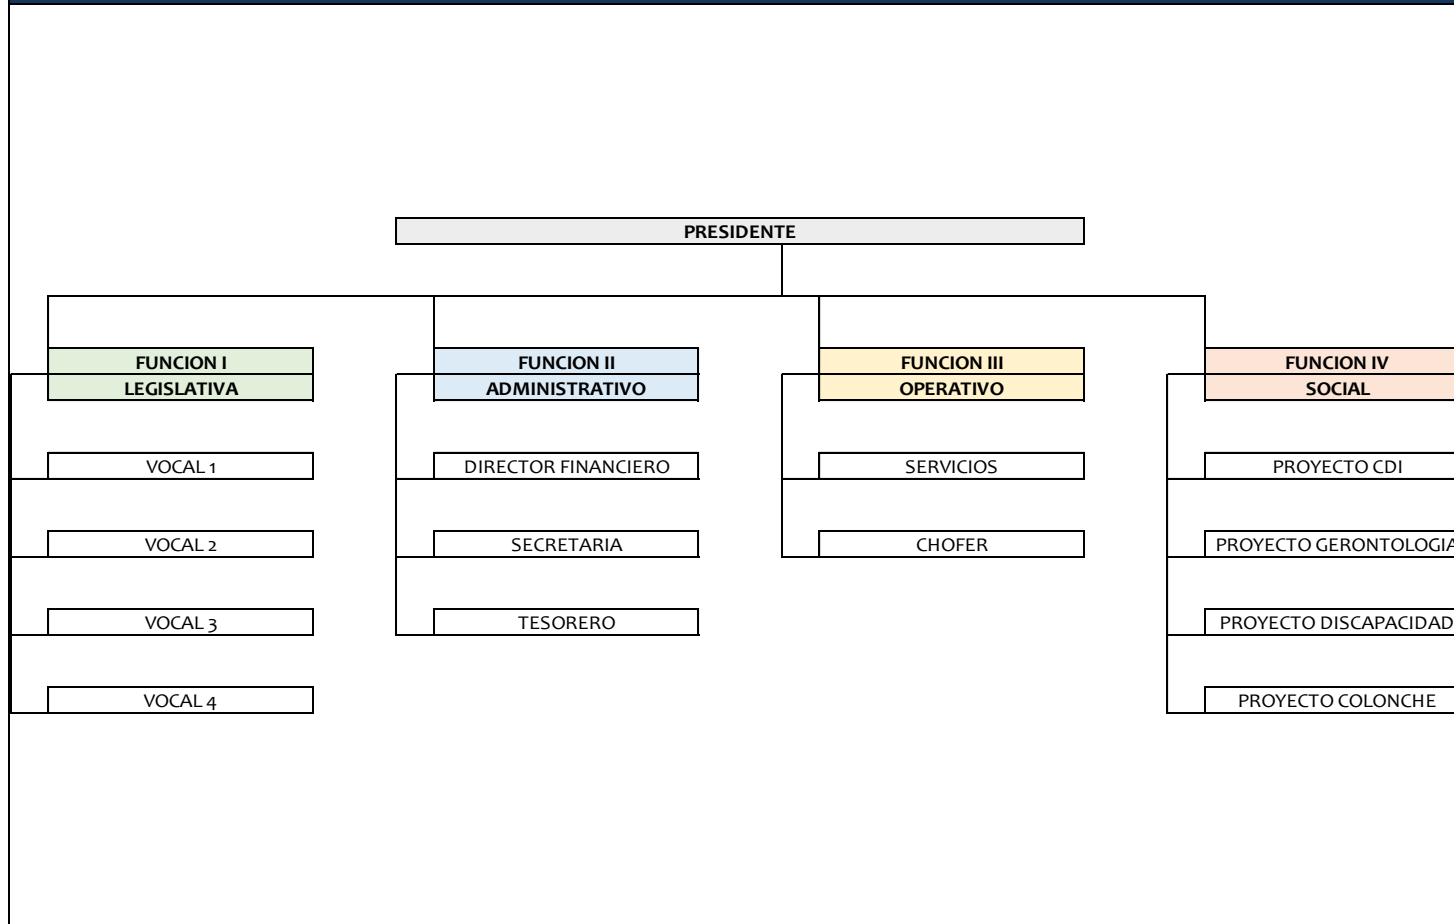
PRESIDENTE

FUNCION I
LEGISLATIVA

VOCAL 1

VOCAL 2

VOCAL 3

VOCAL 4

FUNCION II
ADMINISTRATIVO

DIRECTOR FINANCIERO

SECRETARIA

TESORERO

FUNCION III
OPERATIVO

SERVICIOS

CHOFER

FUNCION IV
SOCIAL

PROYECTO CDI

PROYECTO GERONTOLOGIA

PROYECTO DISCAPACIDAD

PROYECTO COLONCHE